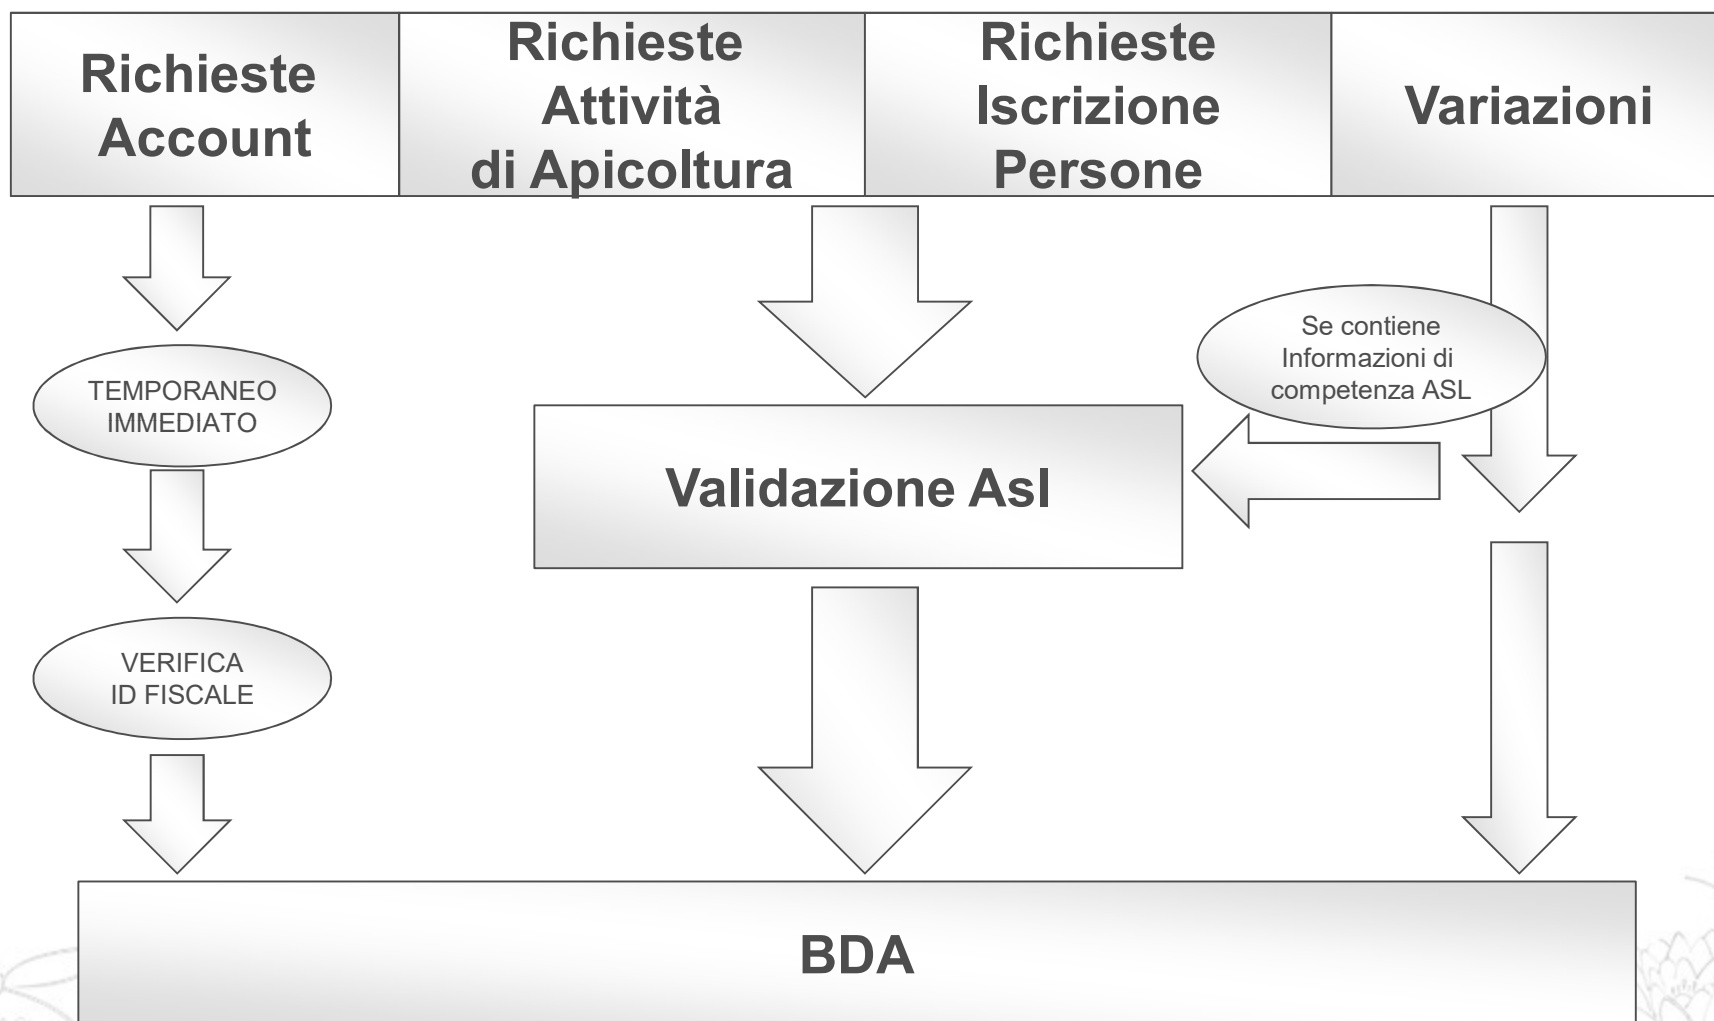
Richieste Account

Richieste Attività di Apicoltura

Richieste Iscrizione Persone

Variazioni

TEMPORANEO IMMEDIATO

Se contiene Informazioni di competenza ASL

Validazione Asl

VERIFICA ID FISCALE

BDA